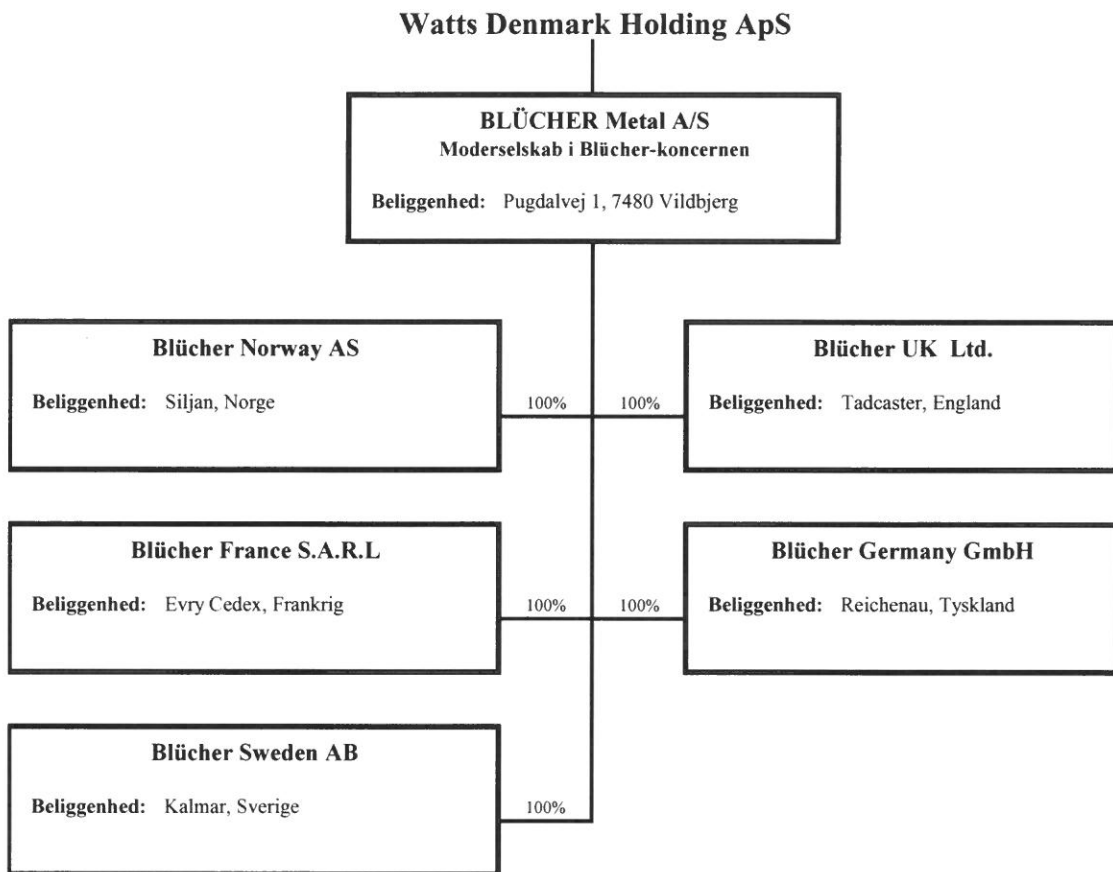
Watts Denmark Holding ApS

BLÜCHER Metal A/S
Moderselskab i Blücher-koncernen

Beliggenhed: Pugdalvej 1, 7480 Vildbjerg

Blücher Norway AS

Beliggenhed: Siljan, Norge

100%

100%

Blücher UK Ltd.

Beliggenhed: Tadcaster, England

Blücher France S.A.R.L

Beliggenhed: Evry Cedex, Frankrig

100%

100%

Blücher Germany GmbH

Beliggenhed: Reichenau, Tyskland

Blücher Sweden AB

Beliggenhed: Kalmar, Sverige

100%